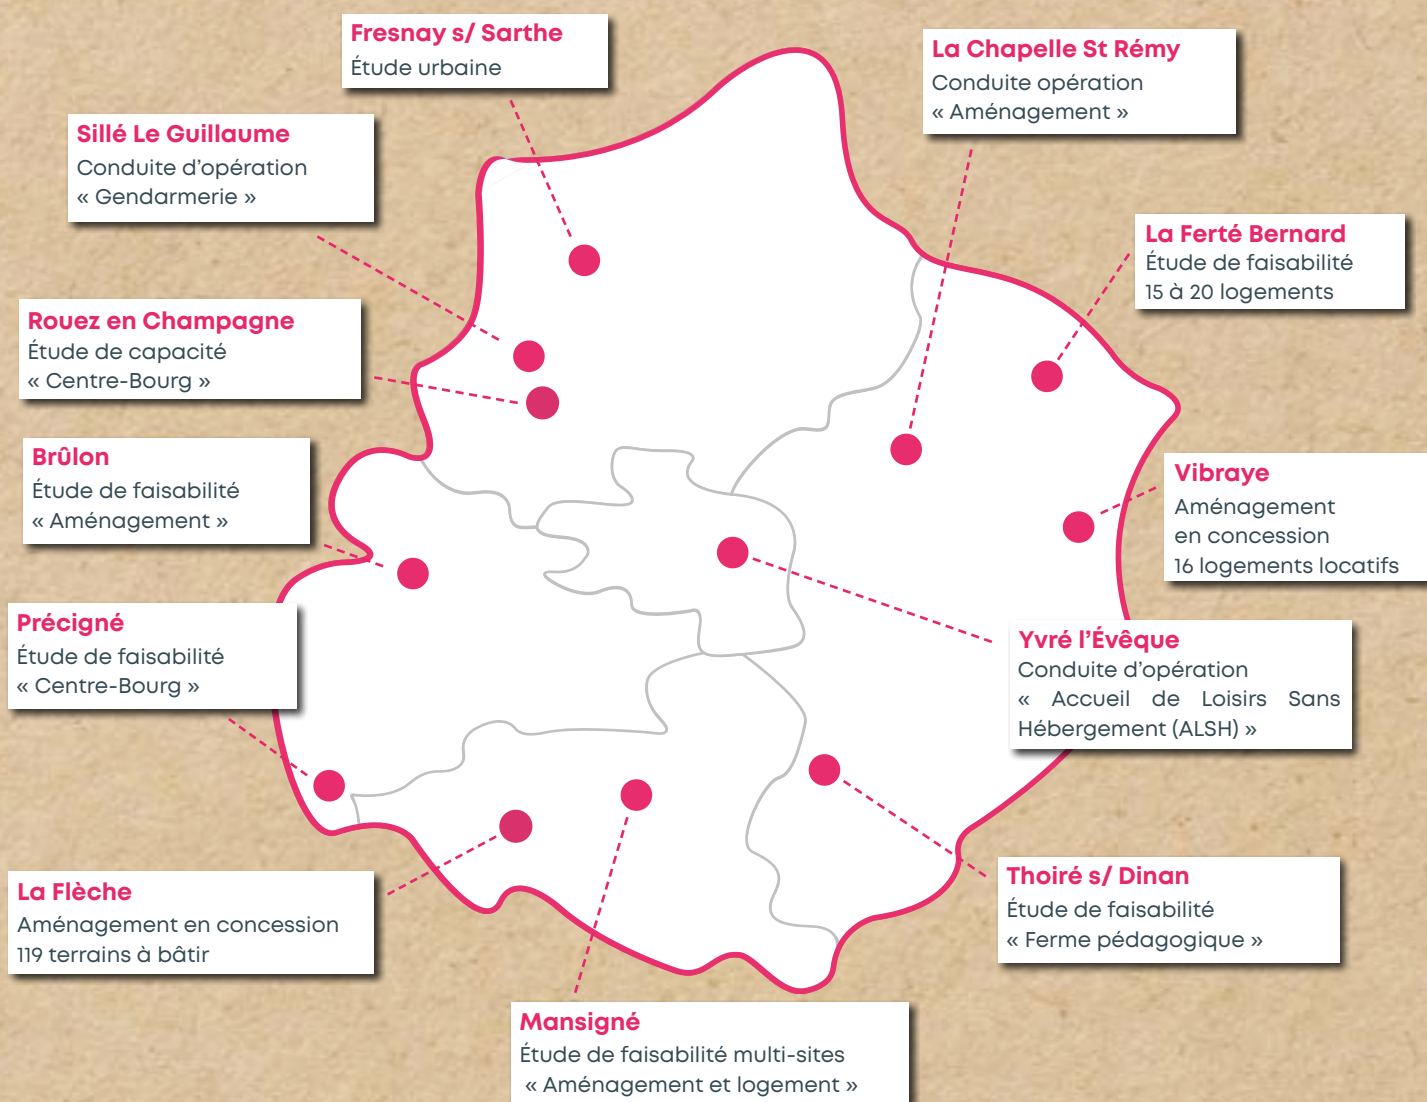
Fresnay s/ Sarthe
Étude urbaine

La Chapelle St Rémy
Conduite opération
« Aménagement »

Sillé Le Guillaume
Conduite d'opération
« Gendarmerie »

La Ferté Bernard
Étude de faisabilité
15 à 20 logements

Rouez en Champagne
Étude de capacité
« Centre-Bourg »

Brûlon
Étude de faisabilité
« Aménagement »

Vibraye
Aménagement
en concession
16 logements locatifs

Précigné
Étude de faisabilité
« Centre-Bourg »

Yvré l'Évêque
Conduite d'opération
« Accueil de Loisirs Sans Hébergement (ALSH) »

La Flèche
Aménagement en concession
119 terrains à bâtir

Thoiré s/ Dinan
Étude de faisabilité
« Ferme pédagogique »

Mansigné
Étude de faisabilité multi-sites
« Aménagement et logement »